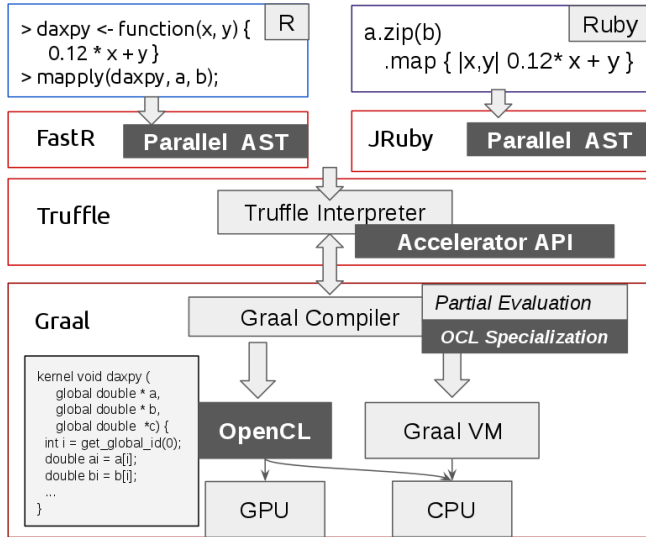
> daxpy <- function(x, y) {
0.12 * x + y }
> mapply(daxpy, a, b);

R

a.zip(b)
.map { |x,y| 0.12* x + y }

Ruby

FastR

Parallel AST

JRuby

Parallel AST

Truffle

Truffle Interpreter

Accelerator API

Graal

Graal Compiler

Partial Evaluation

OCL Specialization

kernel void daxpy (
global double * a,
global double * b,
global double *c) {
int i = get_global_id(0);
double ai = a[i];
double bi = b[i];
...
}

OpenCL

Graal VM

GPU

CPU